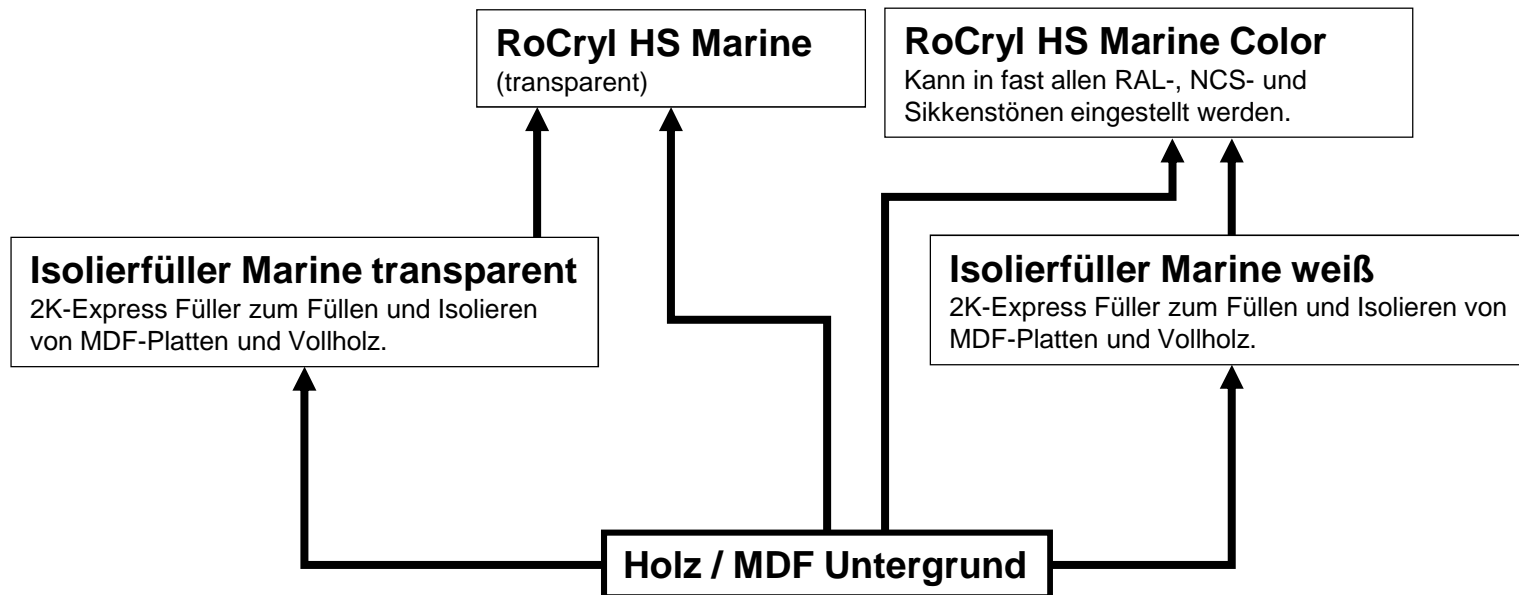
RoCryl HS Marine
(transparent)

RoCryl HS Marine Color
Kann in fast allen RAL-, NCS- und Sikkenstönen eingestellt werden.

Isolierfüller Marine transparent
2K-Express Füller zum Füllen und Isolieren von MDF-Platten und Vollholz.

Isolierfüller Marine weiß
2K-Express Füller zum Füllen und Isolieren von MDF-Platten und Vollholz.

Holz / MDF Untergrund